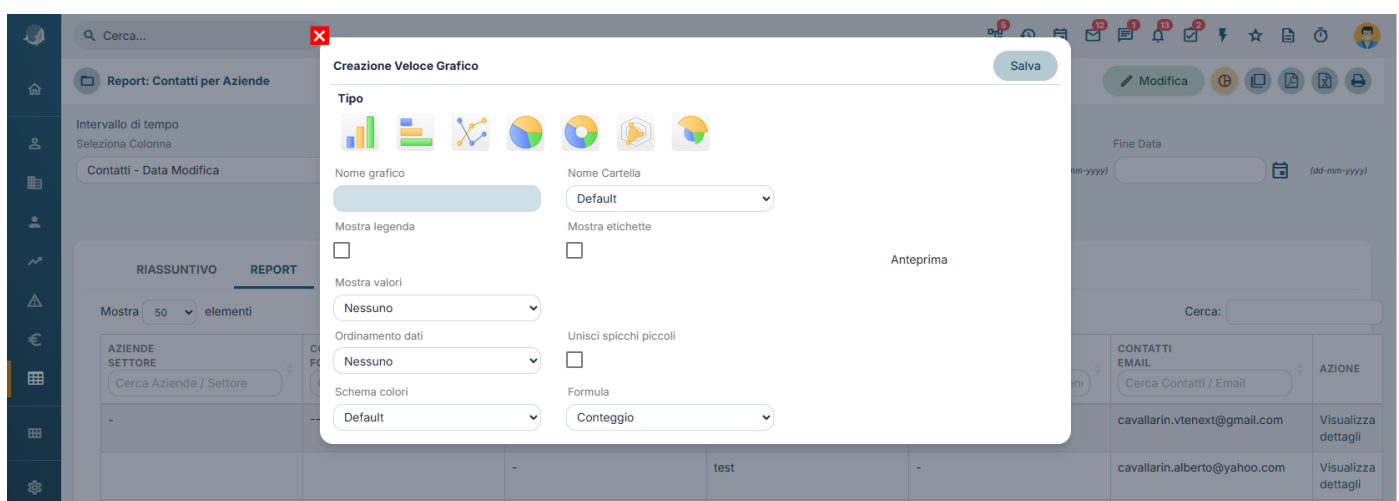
Cerca...

5 12 1 13 2

Report: Contatti per Aziende

Modifica

Intervallo di tempo
Seleziona Colonna
Contatti - Data Modifica

(dd-mm-yyyy)

Fine Data
(dd-mm-yyyy)

RIASSUNTIVO REPORT

Mostra 50 elementi

Cerca:

| AZIENDE SETTORE | | | | | CONTATTI EMAIL | AZIONE |
|---|---|---|---|---|---|---|
| Cerca Aziende / Settore | | | | | Cerca Contatti / Email | |
| - | -- | | | | cavallarin.vtenext@gmail.com | Visualizza dettagli |
| | | - | test | - | cavallarin.alberto@yahoo.com | Visualizza dettagli |

Creazione Veloce Grafico

Salva

Tipo

Nome grafico

Nome Cartella
Default

Mostra legenda

Mostra etichette

Anteprima

Mostra valori
Nessuno

Ordinamento dati
Nessuno

Unisci spicchi piccoli

Schema colori
Default

Formula
Conteggio